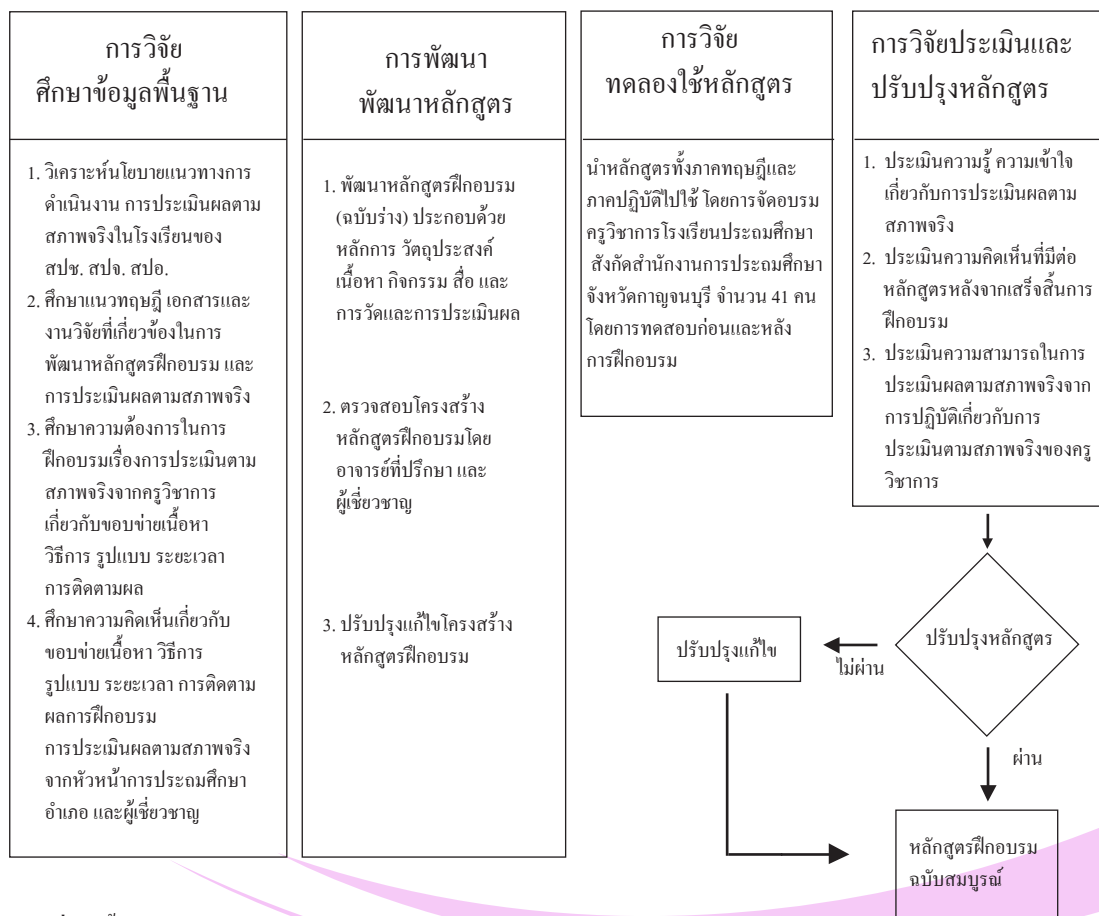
การวิจัย
ศึกษาข้อมูลพื้นฐาน

1. วิเคราะห์นโยบายแนวทางการดำเนินงาน การประเมินผลตามสภาพจริงในโรงเรียนของ สปช. สปจ. สปอ.
2. ศึกษาแนวทฤษฎี เอกสารและงานวิจัยที่เกี่ยวข้องในการพัฒนาหลักสูตรฝึกอบรม และการประเมินผลตามสภาพจริง
3. ศึกษาความต้องการในการฝึกอบรมเรื่องการประเมินตามสภาพจริงจากครูวิชาการเกี่ยวกับขอบข่ายเนื้อหา วิธีการ รูปแบบ ระยะเวลา การติดตามผล
4. ศึกษาความคิดเห็นเกี่ยวกับขอบข่ายเนื้อหา วิธีการ รูปแบบ ระยะเวลา การติดตามผลการฝึกอบรม การประเมินผลตามสภาพจริงจากหัวหน้าการประถมศึกษาอำเภอ และผู้เชี่ยวชาญ

การพัฒนา
พัฒนาหลักสูตร

1. พัฒนาหลักสูตรฝึกอบรม (ฉบับร่าง) ประกอบด้วย หลักการ วัตถุประสงค์ เนื้อหา กิจกรรม สื่อ และการวัดและการประเมินผล

2. ตรวจสอบโครงสร้างหลักสูตรฝึกอบรมโดยอาจารย์ที่ปรึกษา และผู้เชี่ยวชาญ

3. ปรับปรุงแก้ไขโครงสร้างหลักสูตรฝึกอบรม

การวิจัย
ทดลองใช้หลักสูตร

นำหลักสูตรทั้งภาคทฤษฎีและภาคปฏิบัติไปใช้ โดยการจัดอบรมครูวิชาการโรงเรียนประถมศึกษา สังกัดสำนักงานการประถมศึกษาจังหวัดกาญจนบุรี จำนวน 41 คน โดยการทดสอบก่อนและหลังการฝึกอบรม

การวิจัยประเมินและปรับปรุงหลักสูตร

1. ประเมินความรู้ ความเข้าใจเกี่ยวกับการประเมินผลตามสภาพจริง
2. ประเมินความคิดเห็นที่มีต่อหลักสูตรหลังจากเสร็จสิ้นการฝึกอบรม
3. ประเมินความสามารถในการประเมินผลตามสภาพจริงจากการปฏิบัติเกี่ยวกับการประเมินตามสภาพจริงของครูวิชาการ

ปรับปรุงหลักสูตร

ไม่ผ่าน

ปรับปรุงแก้ไข

ผ่าน

หลักสูตรฝึกอบรม
ฉบับสมบูรณ์